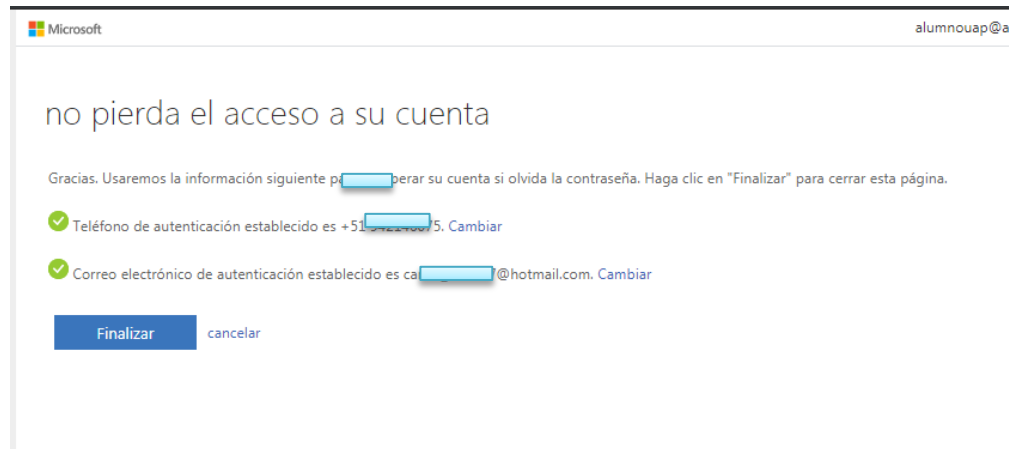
Microsoft

alumnouap@a

no pierda el acceso a su cuenta

Gracias. Usaremos la información siguiente pa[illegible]perar su cuenta si olvida la contraseña. Haga clic en "Finalizar" para cerrar esta página.

Teléfono de autenticación establecido es +51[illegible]5. Cambiar

Correo electrónico de autenticación establecido es ca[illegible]7@hotmail.com. Cambiar

Finalizar

cancelar